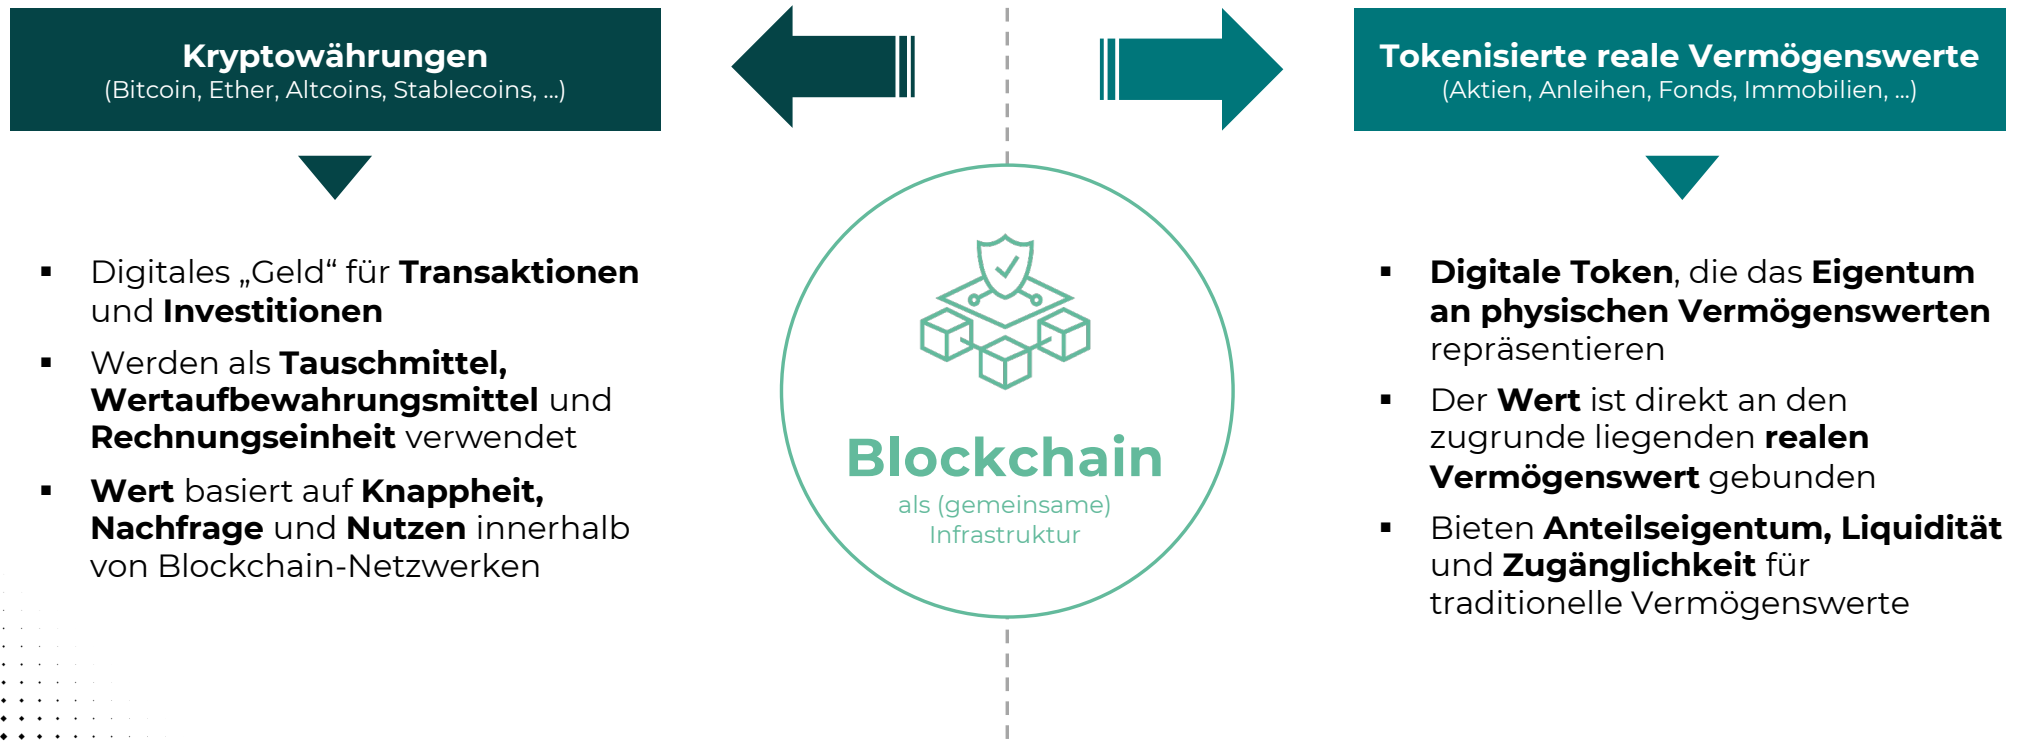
Kryptowährungen
(Bitcoin, Ether, Altcoins, Stablecoins, ...)

- Digitales „Geld“ für Transaktionen und Investitionen
- Werden als Tauschmittel, Wertaufbewahrungsmittel und Rechnungseinheit verwendet
- Wert basiert auf Knappheit, Nachfrage und Nutzen innerhalb von Blockchain-Netzwerken

Blockchain
als (gemeinsame) Infrastruktur

Tokenisierte reale Vermögenswerte
(Aktien, Anleihen, Fonds, Immobilien, ...)

- Digitale Token, die das Eigentum an physischen Vermögenswerten repräsentieren
- Der Wert ist direkt an den zugrunde liegenden realen Vermögenswert gebunden
- Bieten Anteilseigentum, Liquidität und Zugänglichkeit für traditionelle Vermögenswerte